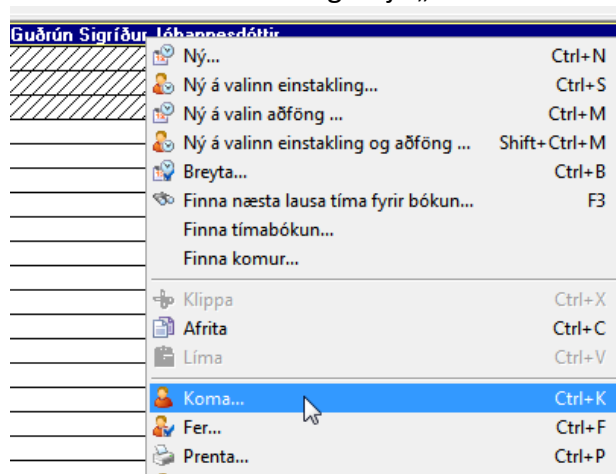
Guðrún Sigríður Jóhannesdóttir

| | |
|---|---|
| Ný... | Ctrl+N |
| Ný á valinn einstakling... | Ctrl+S |
| Ný á valin aðföng ... | Ctrl+M |
| Ný á valinn einstakling og aðföng ... | Shift+Ctrl+M |
| Breyta... | Ctrl+B |
| Finna næsta lausa tíma fyrir bókun... | F3 |
| Finna tímabókun... | |
| Finna komur... | |
| Klippa | Ctrl+X |
| Afrita | Ctrl+C |
| Líma | Ctrl+V |
| Koma... | Ctrl+K |
| Fer... | Ctrl+F |
| Prenta... | Ctrl+P |